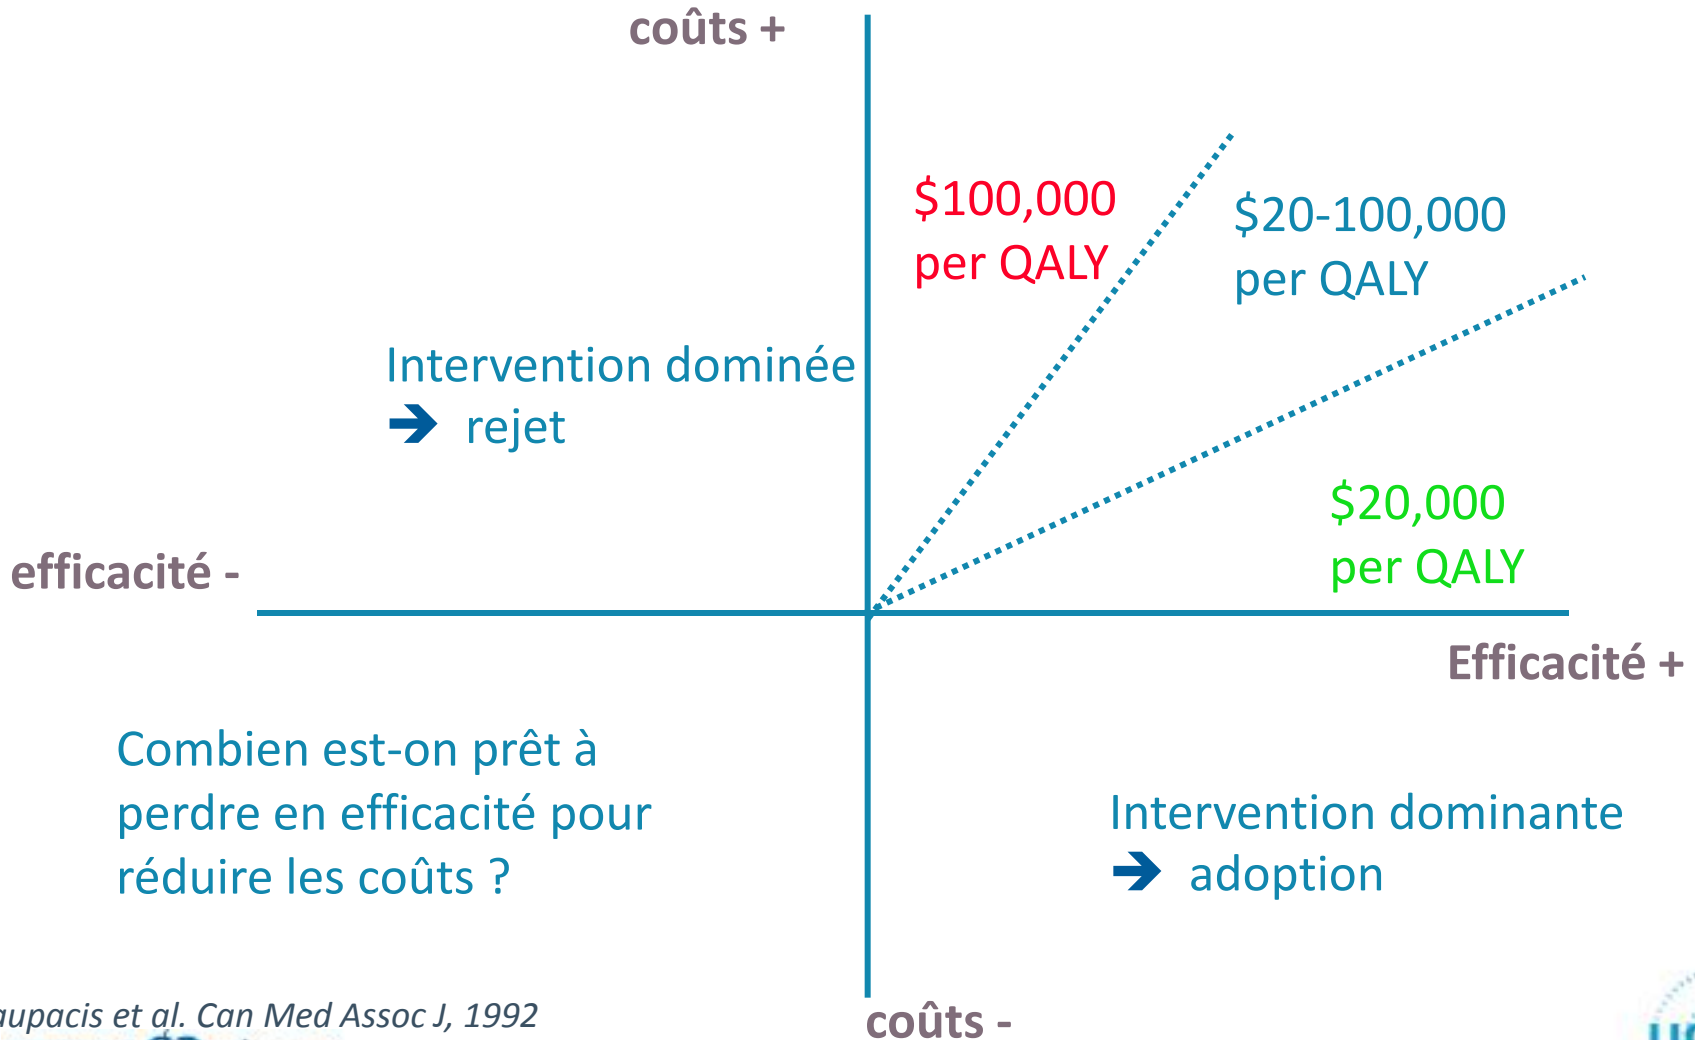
coûts +

$100,000 per QALY

$20-100,000 per QALY

Intervention dominée
➔ rejet

$20,000 per QALY

efficacité -

Efficacité +

Combien est-on prêt à perdre en efficacité pour réduire les coûts ?

Intervention dominante
➔ adoption

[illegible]aupacis et al. Can Med Assoc J, 1992

coûts -